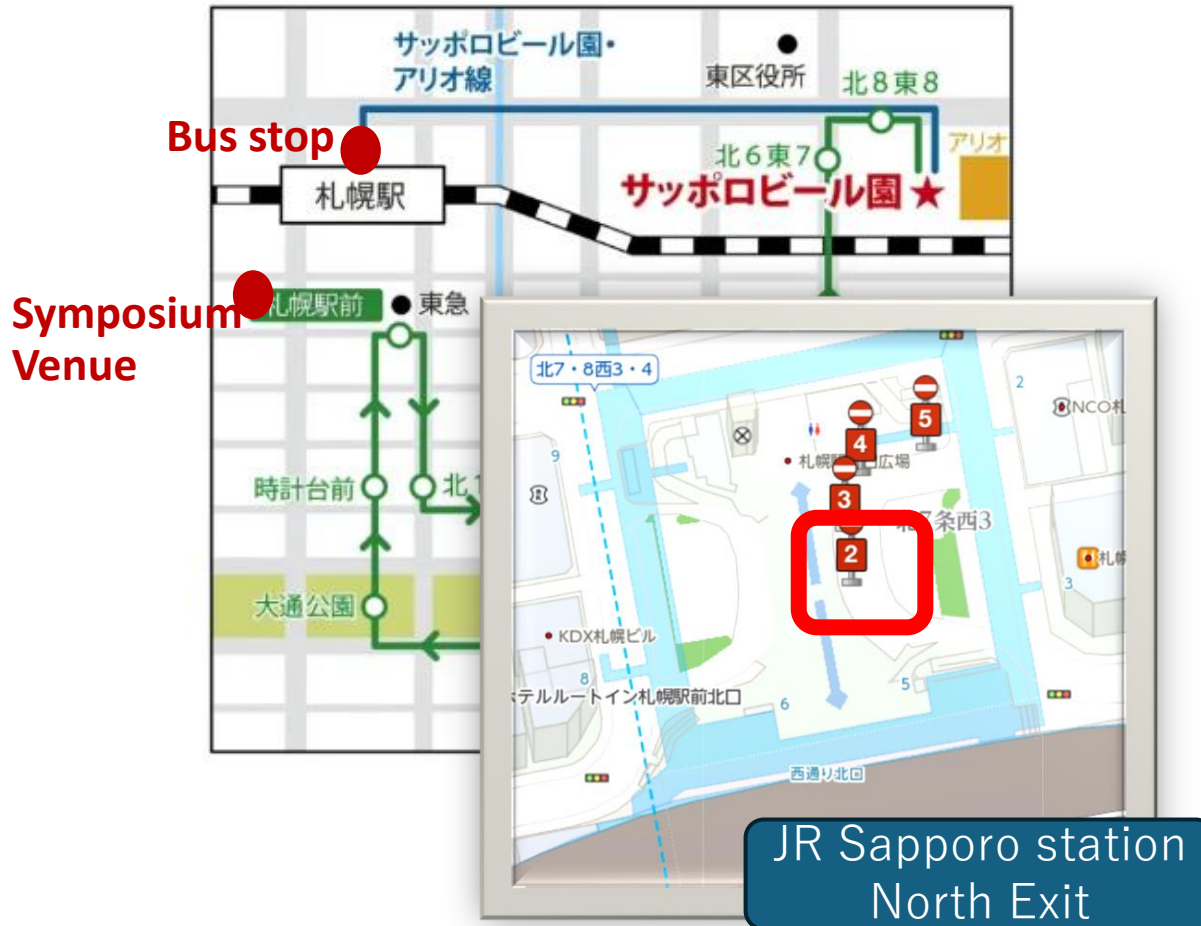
サッポロビール園・アリオ線

東区役所

北8東8

Bus stop

アリオ

北6東7

札幌駅

サッポロビール園★

Symposium Venue

札幌駅前

東急

時計台前

北1

大通公園

北7・8西3・4

9

NCO札

4

5

札幌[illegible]広場

3

北7条西3

2

札幌

3

KDX札幌ビル

8

ホテルルートイン札幌駅前北口

6

5

西通り北口

JR Sapporo station North Exit